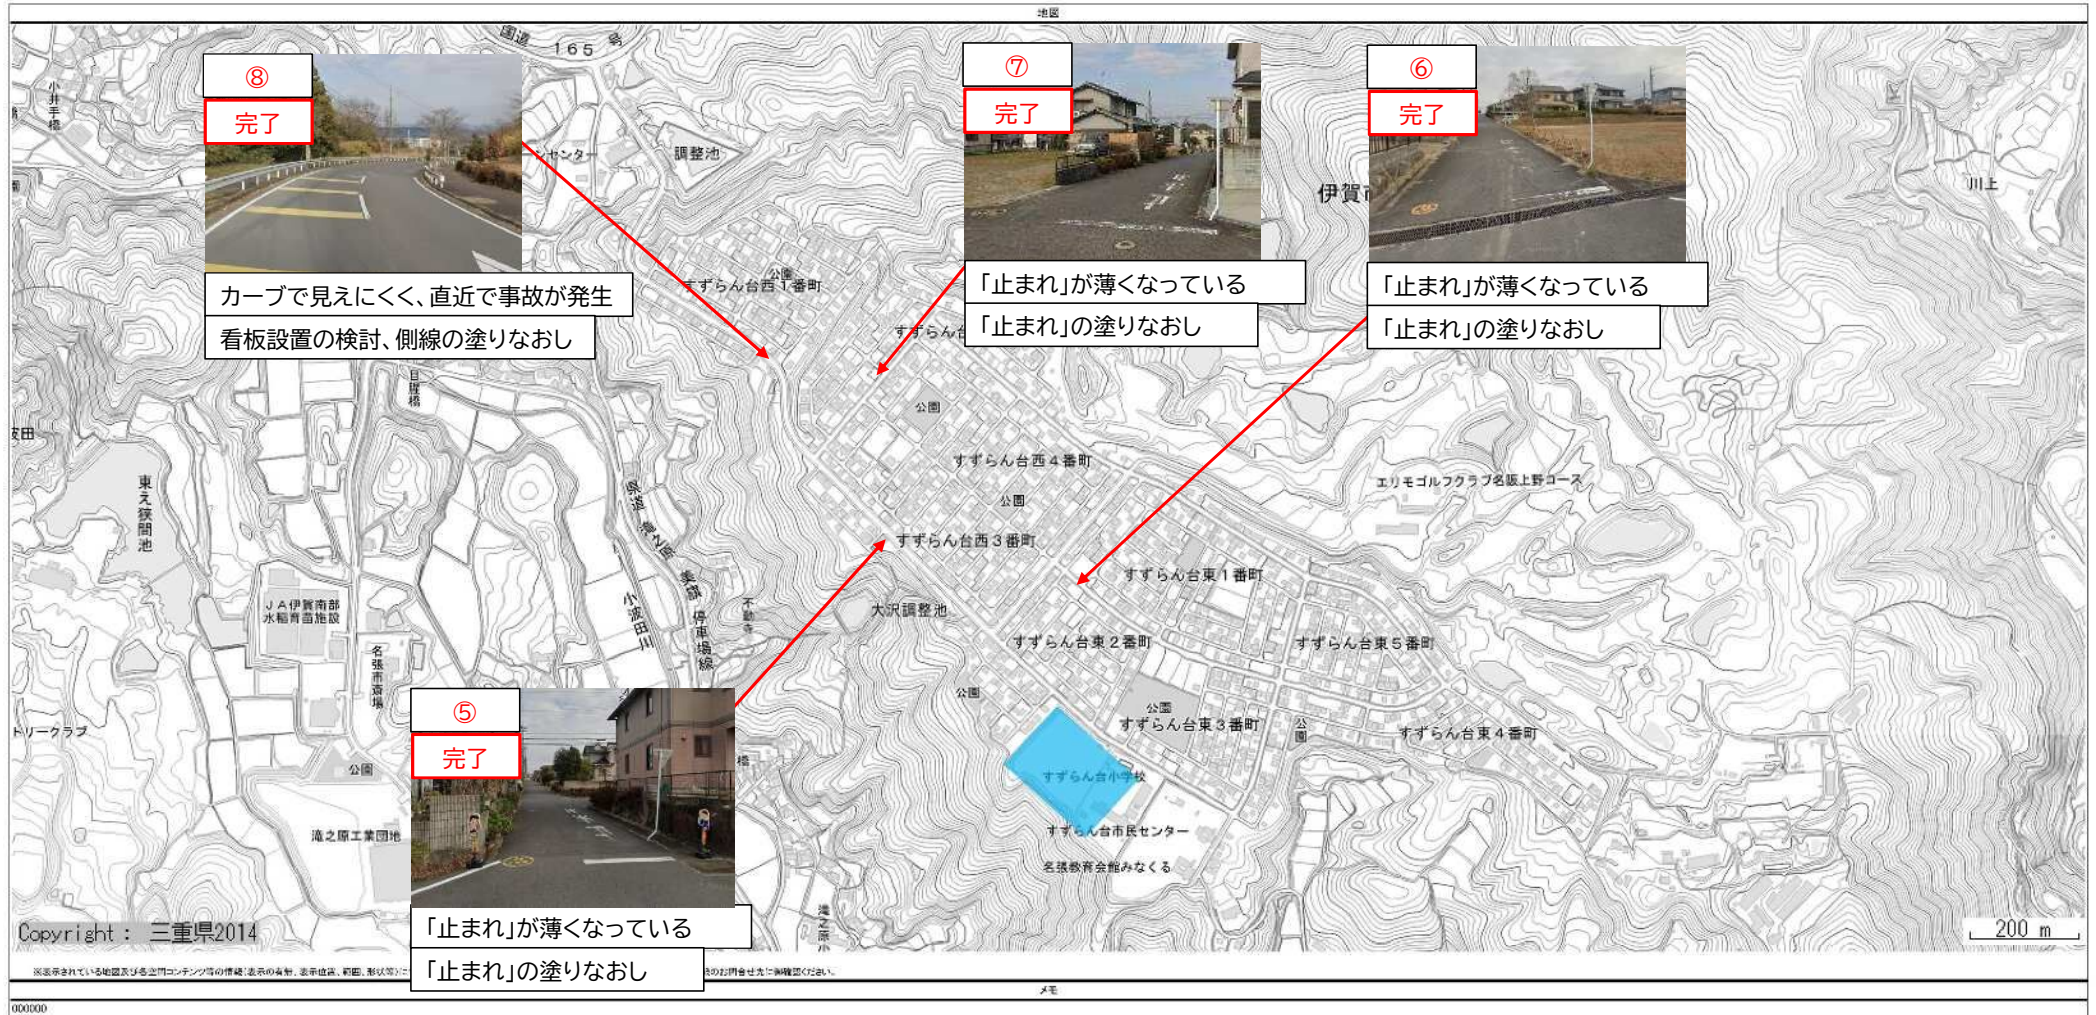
地図

国道 165 号

⑧
完了
カーブで見えにくく、直近で事故が発生
看板設置の検討、側線の塗りなおし

⑦
完了
「止まれ」が薄くなっている
「止まれ」の塗りなおし

⑥
完了
「止まれ」が薄くなっている
「止まれ」の塗りなおし

⑤
完了
「止まれ」が薄くなっている
「止まれ」の塗りなおし

小井手橋
センター
調整池
伊賀市
川上
すずらん台西１番町
公園
すずらん台
日置橋
公園
すずらん台西４番町
公園
エリモゴルフクラブ名阪上野コース
すずらん台西３番町
すずらん台東１番町
東え狭間池
県道滝之原美旗停車場線
小波田川
ＪＡ伊賀南部水稲育苗施設
名張市斎場
大沢調整池
すずらん台東２番町
すずらん台東５番町
公園
公園
すずらん台東３番町
公園
すずらん台東４番町
すずらん台小学校
すずらん台市民センター
名張教育会館みなくる
滝之原工業団地
公園
トリークラブ
田
滝之原川

Copyright： 三重県2014
200 m

※表示されている地図及び各空間コンテンツ等の情報（表示の有無、表示位置、範囲、形状等）に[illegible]のお問合せ先に御確認ください。
メモ
000000